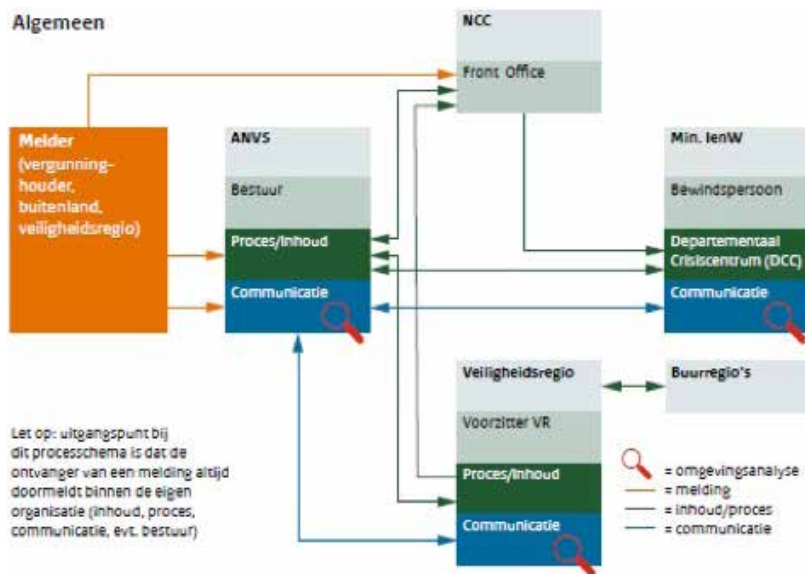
Algemeen

NCC

Front Office

Melder (vergunninghouder, buitenland, veiligheidsregio)

ANVS

Bestuur

Proces/Inhoud

Communicatie

Min. IenW

Bewindspersoon

Departementaal Crisiscentrum (DCC)

Communicatie

Veiligheidsregio

Buurregio's

Voorzitter VR

Proces/Inhoud

Communicatie

Let op: uitgangspunt bij dit processchema is dat de ontvanger van een melding altijd doormeldt binnen de eigen organisatie (inhoud, proces, communicatie, evt. bestuur)

= omgevingsanalyse
= melding
= inhoud/proces
= communicatie